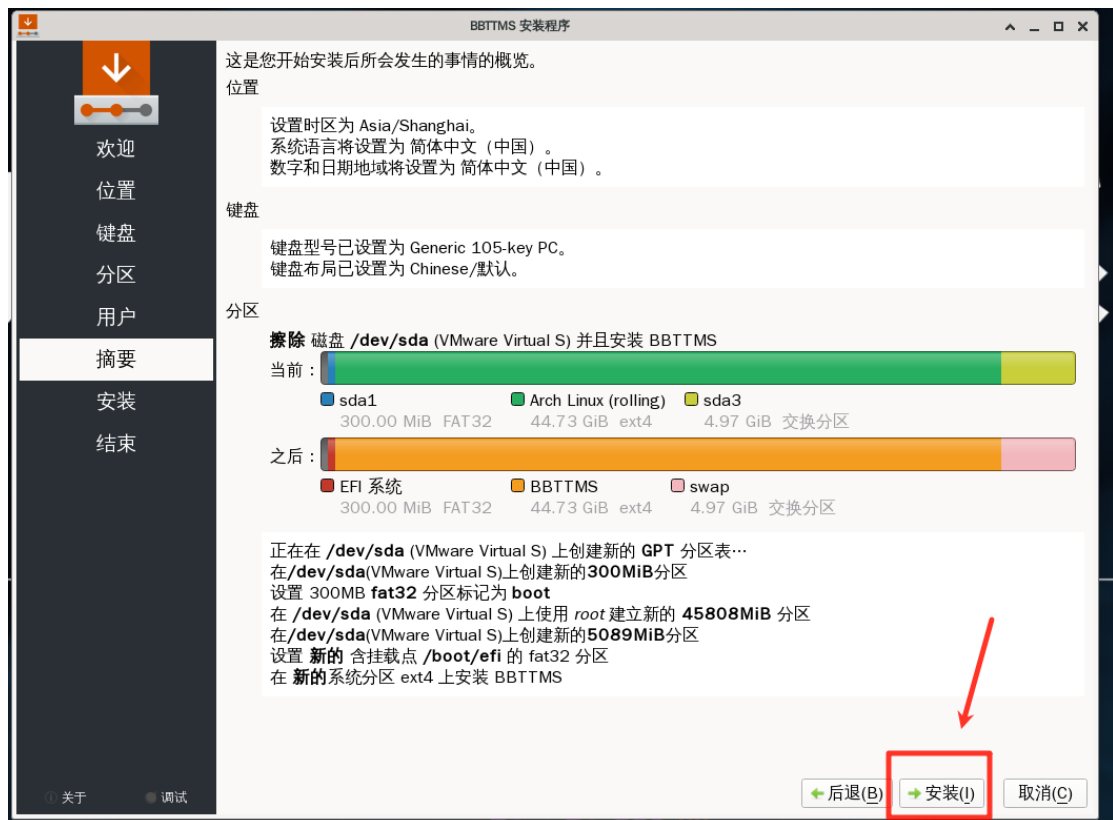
BBTTMS 安装程序

欢迎
位置
键盘
分区
用户
摘要
安装
结束

关于
调试

这是您开始安装后所会发生的事情的概览。

位置

设置时区为 Asia/Shanghai。
系统语言将设置为 简体中文（中国）。
数字和日期地域将设置为 简体中文（中国）。

键盘

键盘型号已设置为 Generic 105-key PC。
键盘布局已设置为 Chinese/默认。

分区

**擦除** 磁盘 **/dev/sda** (VMware Virtual S) 并且安装 BBTTMS

当前：
sda1 300.00 MiB FAT32
Arch Linux (rolling) 44.73 GiB ext4
sda3 4.97 GiB 交换分区

之后：
EFI 系统 300.00 MiB FAT32
BBTTMS 44.73 GiB ext4
swap 4.97 GiB 交换分区

正在在 **/dev/sda** (VMware Virtual S) 上创建新的 **GPT** 分区表…
在**/dev/sda**(VMware Virtual S)上创建新的**300MiB**分区
设置 300MB **fat32** 分区标记为 **boot**
在 **/dev/sda** (VMware Virtual S) 上使用 *root* 建立新的 **45808MiB** 分区
在**/dev/sda**(VMware Virtual S)上创建新的**5089MiB**分区
设置 **新的** 含挂载点 **/boot/efi** 的 fat32 分区
在 **新的**系统分区 ext4 上安装 BBTTMS

后退(B)
安装(I)
取消(C)